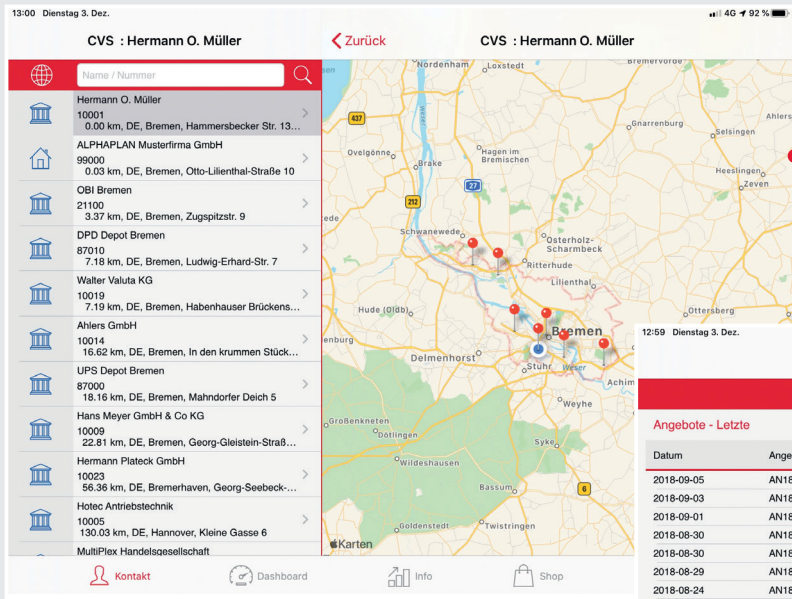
13:00 Dienstag 3. Dez.

4G 92 %

CVS : Hermann O. Müller

Name / Nummer

Hermann O. Müller
10001
0.00 km, DE, Bremen, Hammersbecker Str. 13...

ALPHAPLAN Musterfirma GmbH
99000
0.03 km, DE, Bremen, Otto-Lilienthal-Straße 10

OBI Bremen
21100
3.37 km, DE, Bremen, Zugspitzstr. 9

DPD Depot Bremen
87010
7.18 km, DE, Bremen, Ludwig-Erhard-Str. 7

Walter Valuta KG
10019
7.19 km, DE, Bremen, Habenhauser Brückens...

Ahlers GmbH
10014
16.62 km, DE, Bremen, In den krummen Stück...

UPS Depot Bremen
87000
18.16 km, DE, Bremen, Mahndorfer Deich 5

Hans Meyer GmbH & Co KG
10009
22.81 km, DE, Bremen, Georg-Gleistein-Straß...

Hermann Plateck GmbH
10023
56.36 km, DE, Bremerhaven, Georg-Seebeck-...

Hotec Antriebstechnik
10005
130.03 km, DE, Hannover, Kleine Gasse 6

MultiPlex Handelsgesellschaft

Zurück

CVS : Hermann O. Müller

Nordenham
Loxstedt
Bremervörde
437
Gnarrenburg
Selsingen
Ahlers
Ovelgönne
Hagen im Bremischen
Brake
Heeslingen
Zeven
27
212
Schwanewede
Osterholz-Scharmbeck
Ritterhude
Lilienthal
Ottersberg
Hude (Oldb)
Bremen
Delmenhorst
Stuhr
Weser
Achim
Weyhe
Großenkneten
Dötlingen
Syke
Wildeshausen
6
Bassum
Goldenstedt
Twistringen
Karten

12:59 Dienstag 3. Dez.

Angebote - Letzte

| Datum | Ange |
|---|---|
| 2018-09-05 | AN18 |
| 2018-09-03 | AN18 |
| 2018-09-01 | AN18 |
| 2018-08-30 | AN18 |
| 2018-08-30 | AN18 |
| 2018-08-29 | AN18 |
| 2018-08-24 | AN18 |

Kontakt
Dashboard
Info
Shop